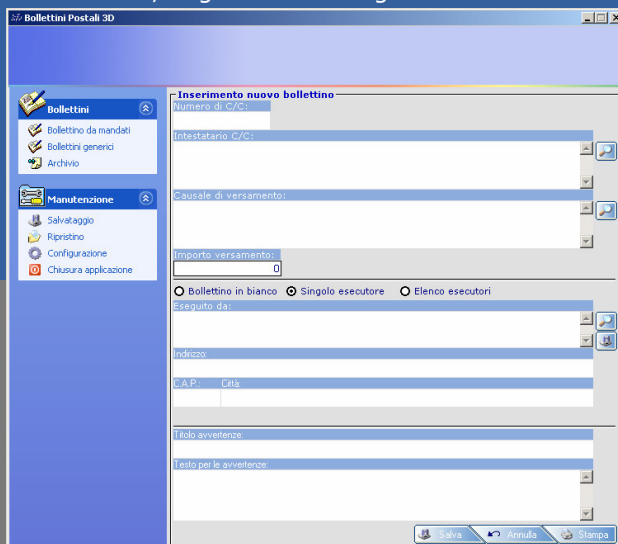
Bollettini Postali 3D

Bollettini
Bollettino da mandati
Bollettini generici
Archivio

Manutenzione
Salvataggio
Ripristino
Configurazione
Chiusura applicazione

Inserimento nuovo bollettino
Numero di C/C:
Intestatario C/C:
Causale di versamento:
Importo versamento:
0
Bollettino in bianco
Singolo esecutore
Elenco esecutori
Eseguito da:
Indirizzo:
C.A.P.:
Città:
Titolo avvertenze:
Testo per le avvertenze:
Salva
Annulla
Stampa